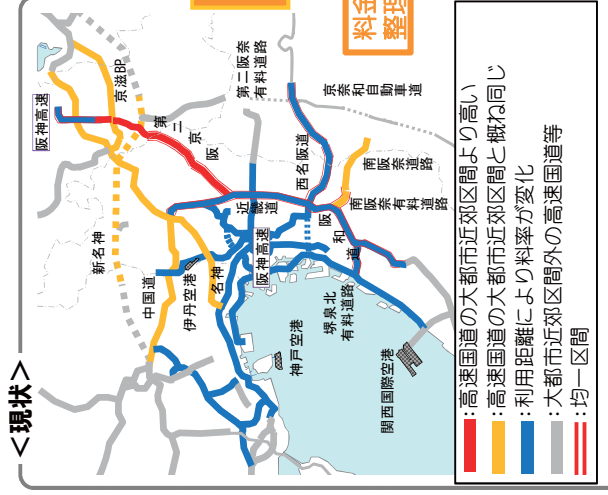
<現状>

料金
整理

阪神高速
京滋BP
第二京阪
第二阪奈有料道路
京奈和自動車道
西名阪道
南阪奈有料道路
近畿道
阪和道
阪神高速
新名神
中国道
伊丹空港
名神
神戸空港
堺泉北有料道路
関西国際空港

:高速国道の大都市近郊区間より高い
:高速国道の大都市近郊区間と概ね同じ
:利用距離により料率が変化
:大都市近郊区間外の高速国道等
:均一区間